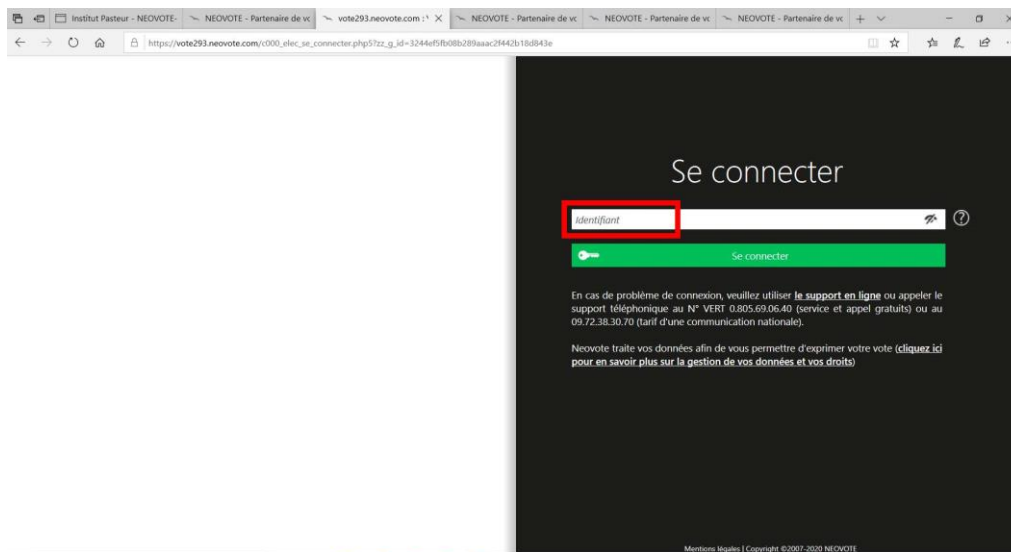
Institut Pasteur - NEOVOTE-
NEOVOTE - Partenaire de vc
vote293.neovote.com :
NEOVOTE - Partenaire de vc
NEOVOTE - Partenaire de vc
NEOVOTE - Partenaire de vc

https://vote293.neovote.com/c000_elec_se_connecter.php5?zz_g_id=3244ef5fb08b289aaac2f442b18d843e

Se connecter

Identifiant

Se connecter

En cas de problème de connexion, veuillez utiliser le support en ligne ou appeler le support téléphonique au N° VERT 0.805.69.06.40 (service et appel gratuits) ou au 09.72.38.30.70 (tarif d'une communication nationale).

Neovote traite vos données afin de vous permettre d'exprimer votre vote (cliquez ici pour en savoir plus sur la gestion de vos données et vos droits)

Mentions légales | Copyright ©2007-2020 NEOVOTE